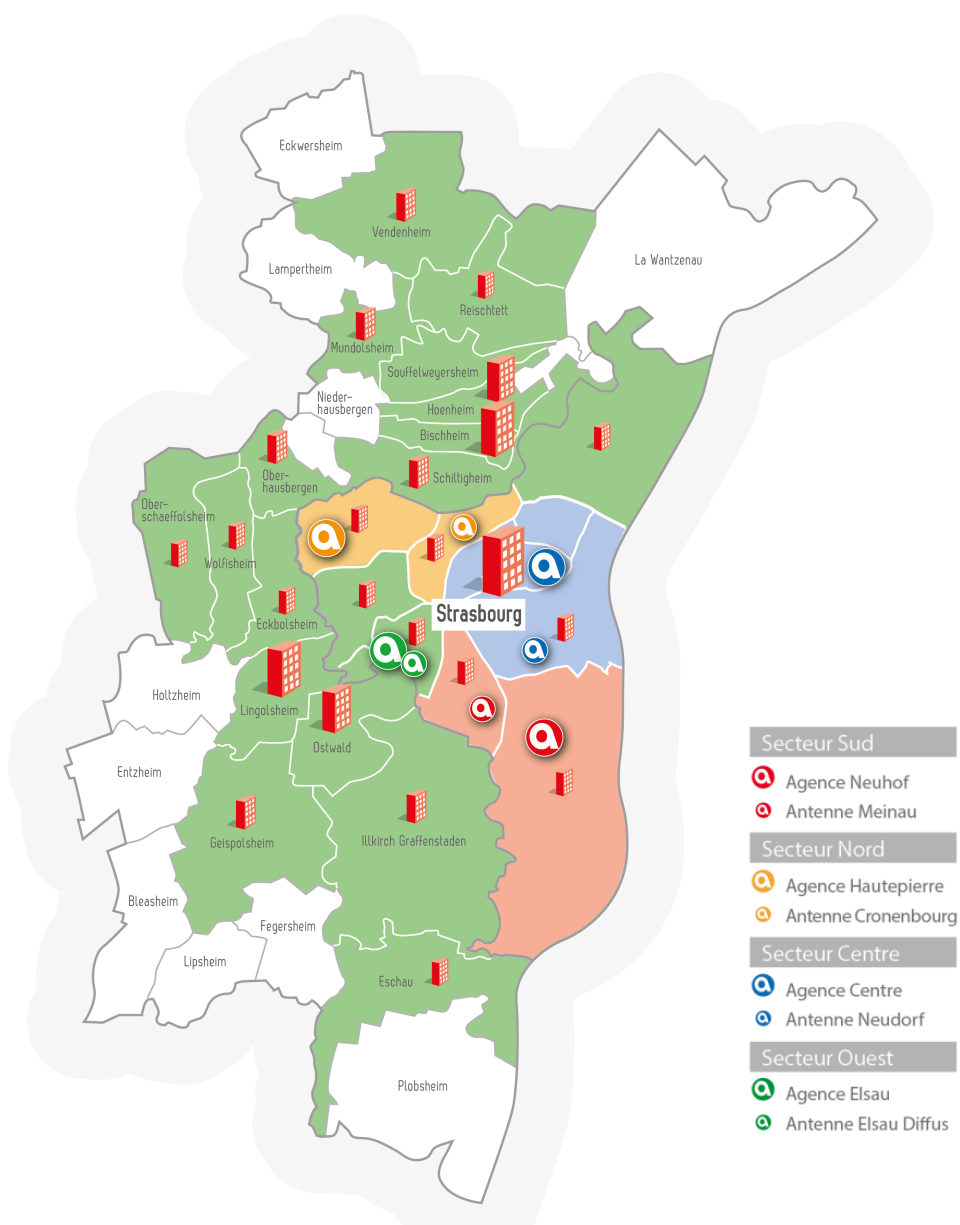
Eckwersheim

Vendenheim

Lampertheim

La Wantzenau

Reischtett

Mundolsheim

Souffelweyersheim

Nieder-hausbergen

Hoenheim

Bischheim

Ober-hausbergen

Schiltigheim

Ober-schaeffolsheim

Wolfisheim

Strasbourg

Eckbolsheim

Holtzheim

Lingolsheim

Ostwald

Entzheim

Geispolsheim

Illkirch Graffenstaden

Bleasheim

Fegersheim

Lipsheim

Eschau

Plobsheim

Secteur Sud
Agence Neuhof
Antenne Meinau

Secteur Nord
Agence Hautepierre
Antenne Cronenbourg

Secteur Centre
Agence Centre
Antenne Neudorf

Secteur Ouest
Agence Elsau
Antenne Elsau Diffus